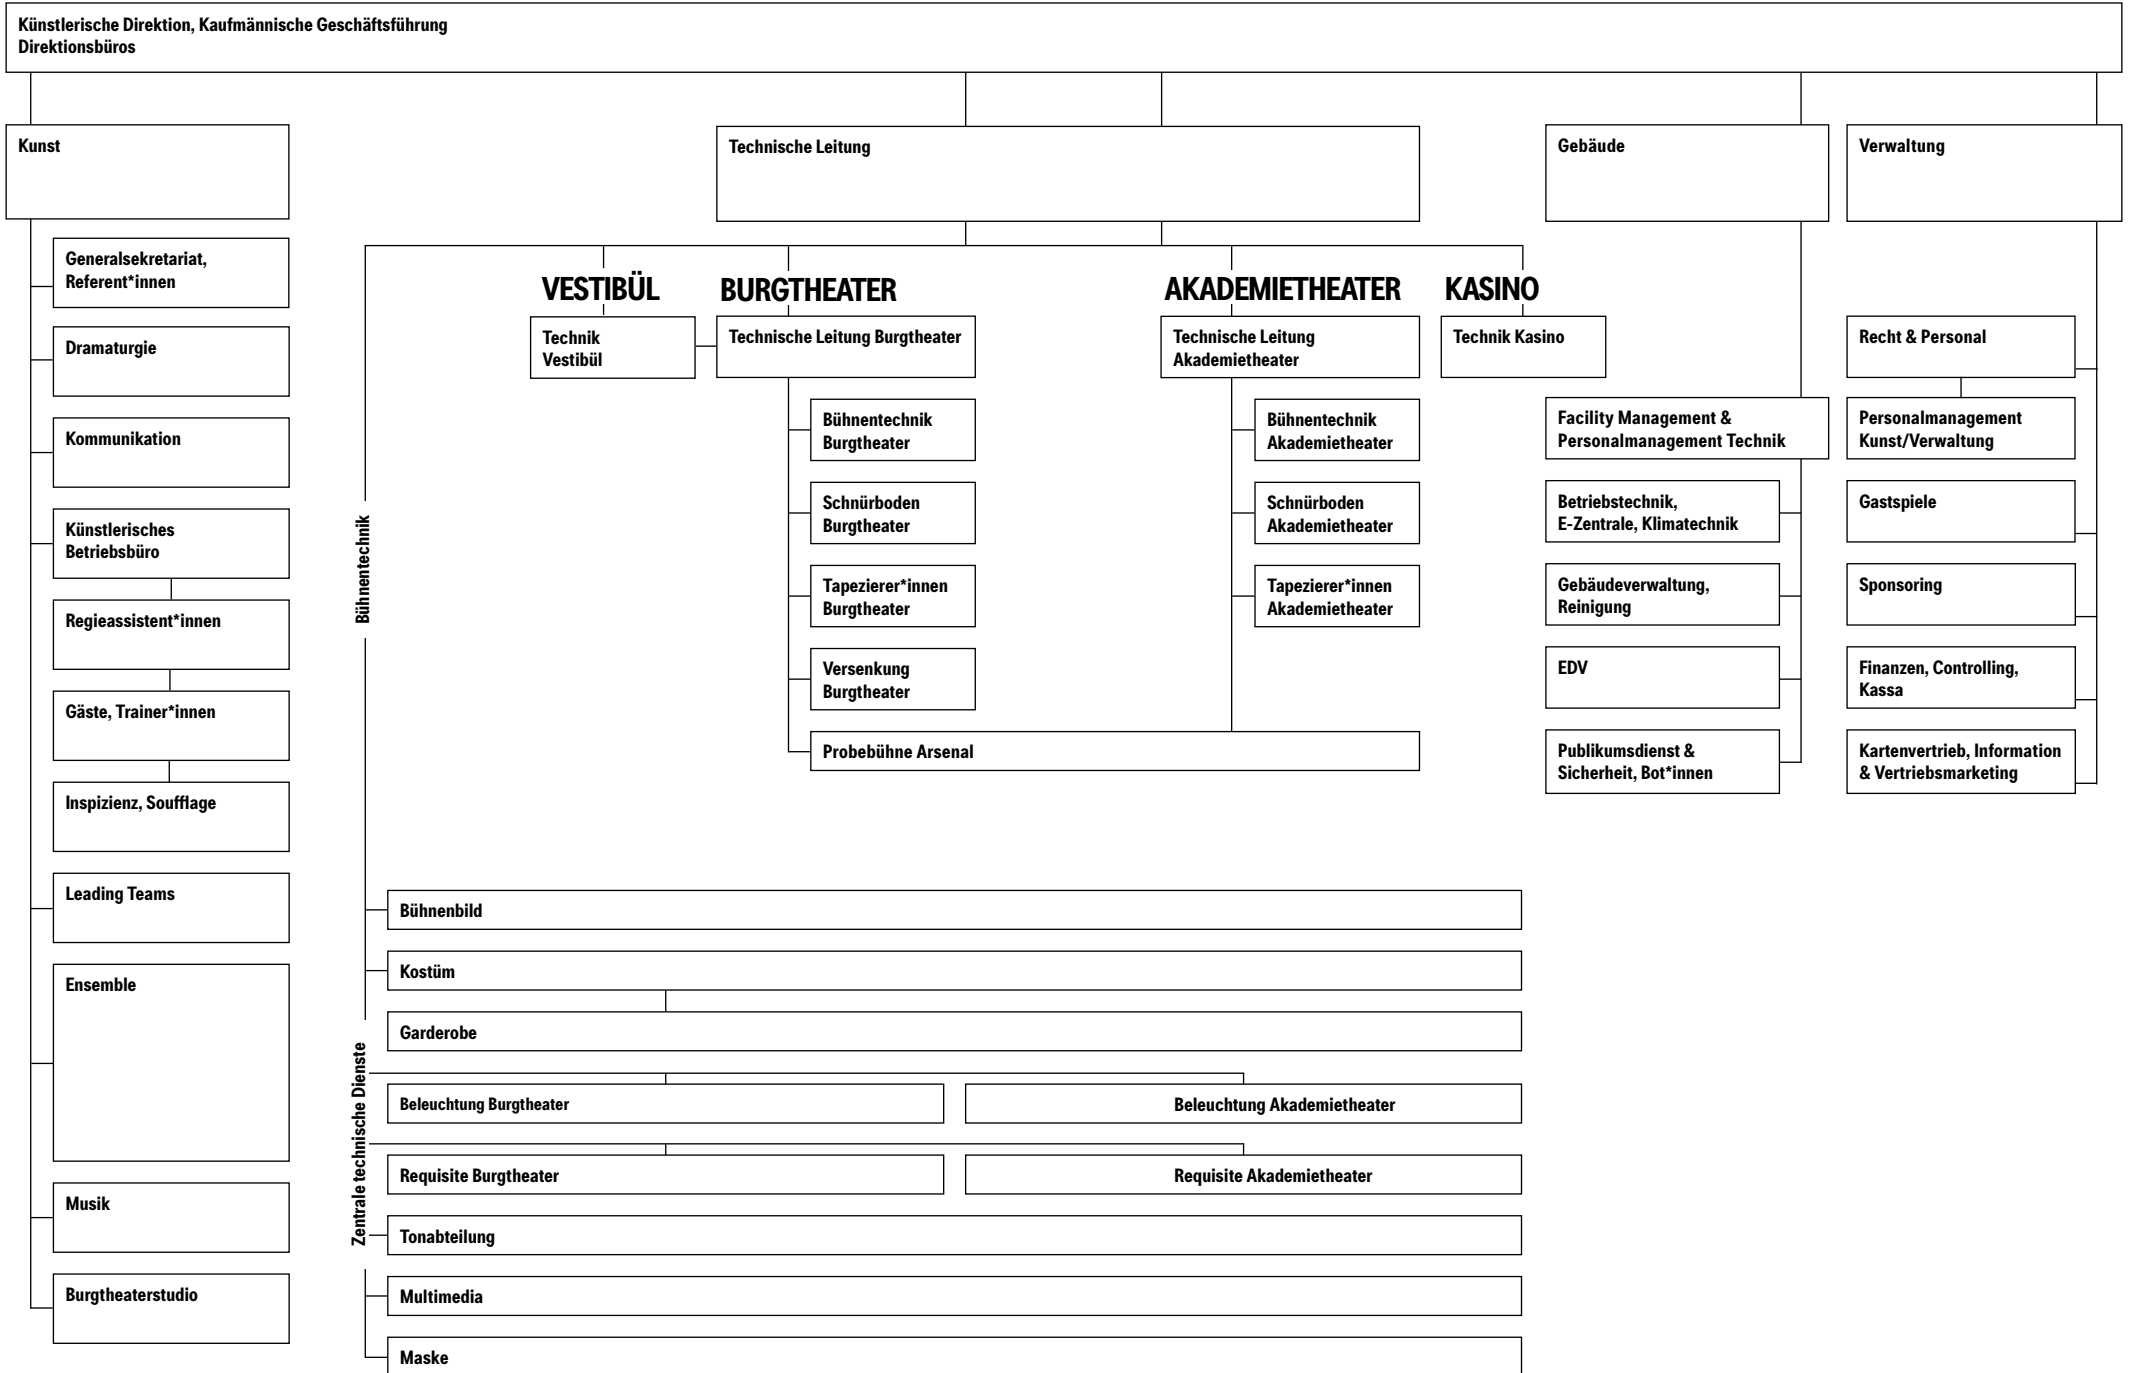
Künstlerische Direktion, Kaufmännische Geschäftsführung
Direktionsbüros

Kunst

Generalsekretariat, Referent*innen

Dramaturgie

Kommunikation

Künstlerisches Betriebsbüro

Regieassistent*innen

Gäste, Trainer*innen

Inspizienz, Soufflage

Leading Teams

Ensemble

Musik

Burgtheaterstudio

Technische Leitung

Bühnentechnik

VESTIBÜL

Technik Vestibül

BURGTHEATER

Technische Leitung Burgtheater

Bühnentechnik Burgtheater

Schnürboden Burgtheater

Tapezierer*innen Burgtheater

Versenkung Burgtheater

AKADEMIETHEATER

Technische Leitung Akademietheater

Bühnentechnik Akademietheater

Schnürboden Akademietheater

Tapezierer*innen Akademietheater

KASINO

Technik Kasino

Probebühne Arsenal

Zentrale technische Dienste

Bühnenbild

Kostüm

Garderobe

Beleuchtung Burgtheater

Beleuchtung Akademietheater

Requisite Burgtheater

Requisite Akademietheater

Tonabteilung

Multimedia

Maske

Gebäude

Facility Management & Personalmanagement Technik

Betriebstechnik, E-Zentrale, Klimatechnik

Gebäudeverwaltung, Reinigung

EDV

Publikumsdienst & Sicherheit, Bot*innen

Verwaltung

Recht & Personal

Personalmanagement Kunst/Verwaltung

Gastspiele

Sponsoring

Finanzen, Controlling, Kassa

Kartenvertrieb, Information & Vertriebsmarketing